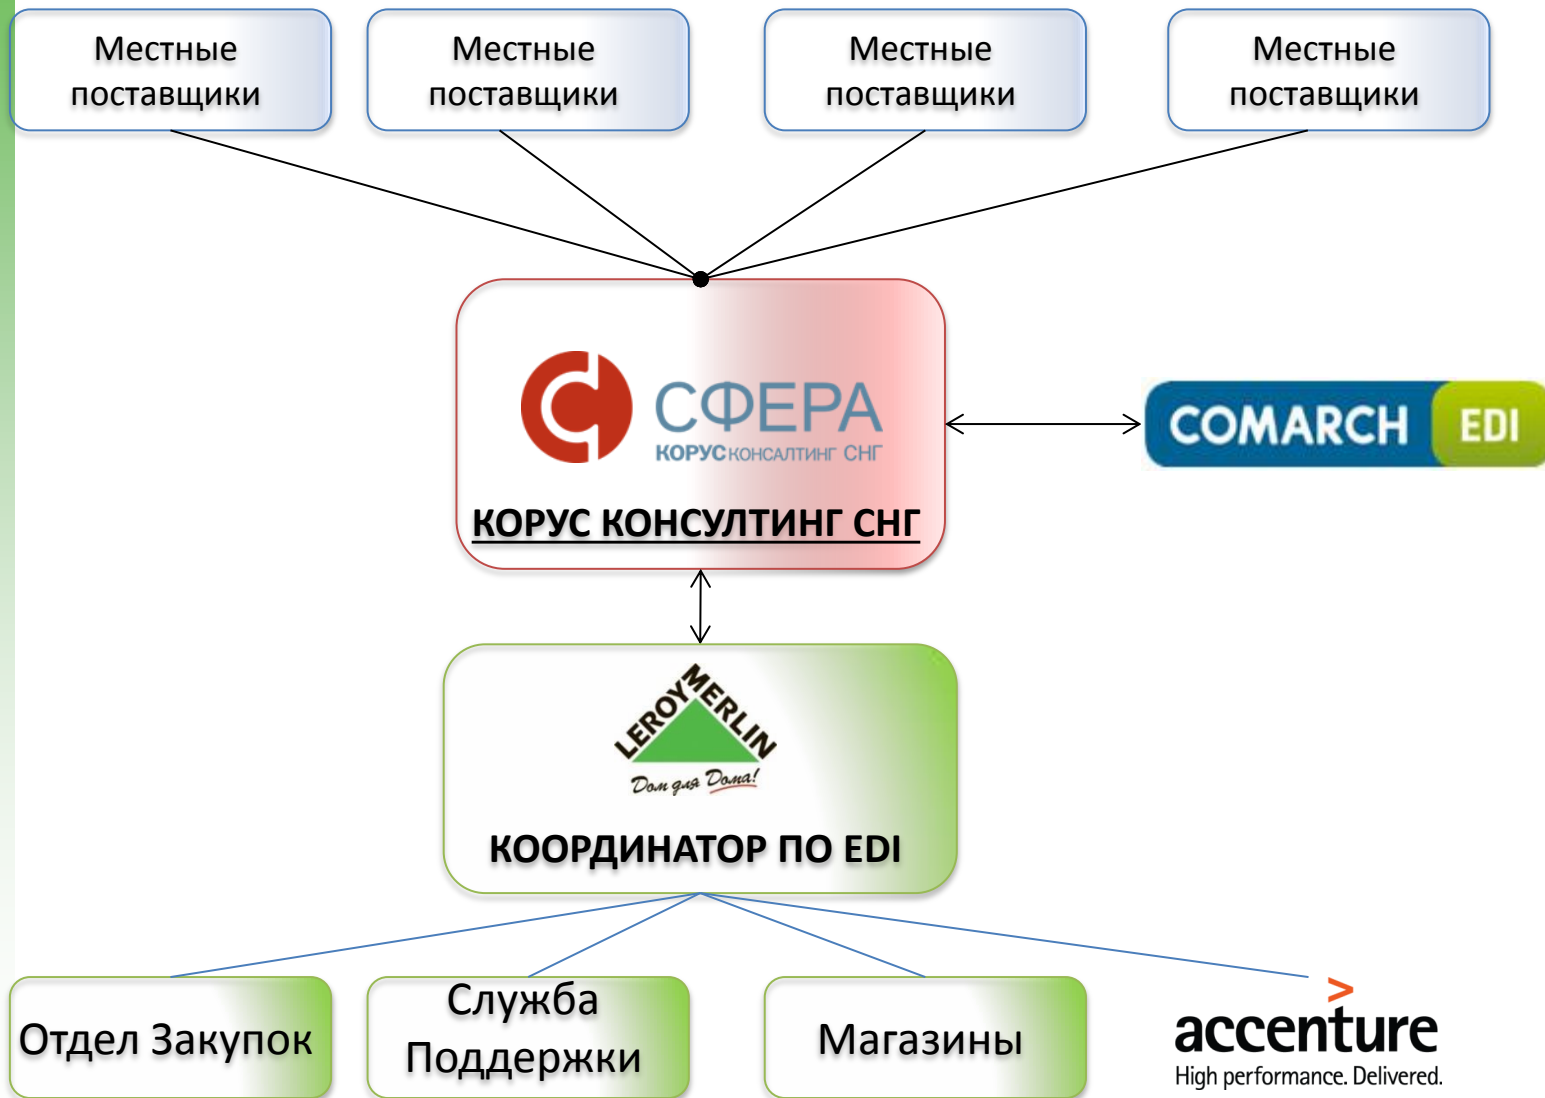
Местные поставщики

Местные поставщики

Местные поставщики

Местные поставщики

СФЕРА
КОРУС КОНСАЛТИНГ СНГ

КОРУС КОНСУЛТИНГ СНГ

COMARCH EDI

LEROY MERLIN
Дом для Дома!

КООРДИНАТОР ПО EDI

Отдел Закупок

Служба Поддержки

Магазины

accenture
High performance. Delivered.